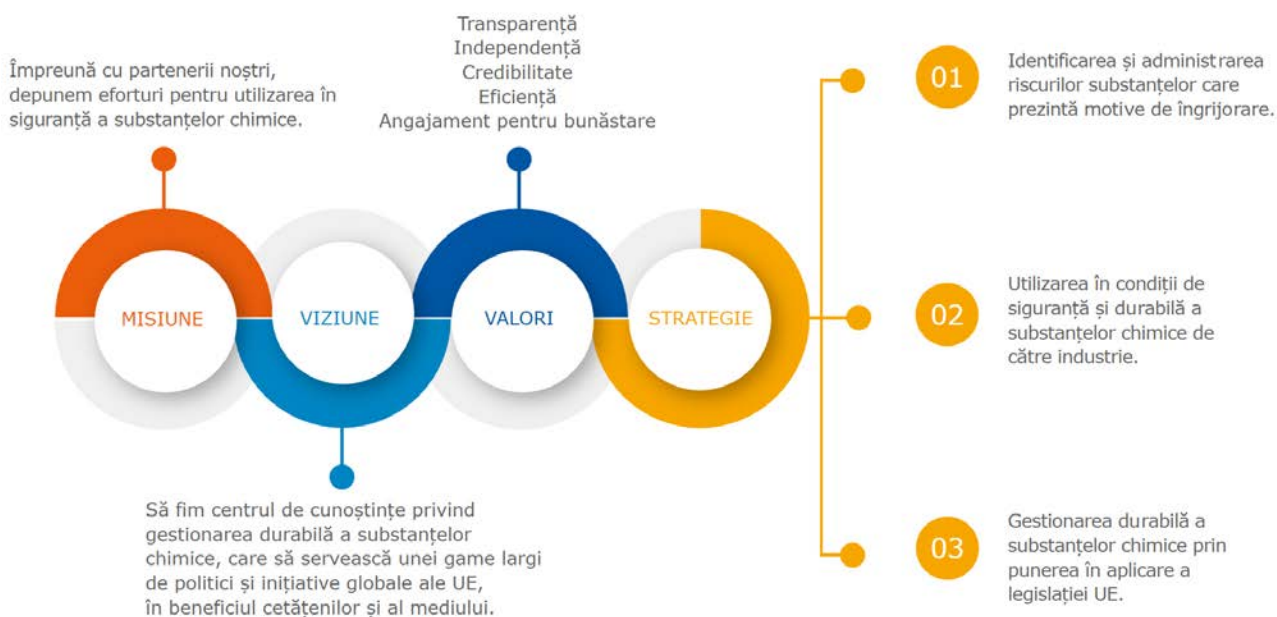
Împreună cu partenerii noștri, depunem eforturi pentru utilizarea în siguranță a substanțelor chimice.

Transparență
Independență
Credibilitate
Eficiență
Angajament pentru bunăstare

MISIUNE

VIZIUNE

VALORI

STRATEGIE

Să fim centrul de cunoștințe privind gestionarea durabilă a substanțelor chimice, care să servească unei game largi de politici și inițiative globale ale UE, în beneficiul cetățenilor și al mediului.

01 Identificarea și administrarea riscurilor substanțelor care prezintă motive de îngrijorare.

02 Utilizarea în condiții de siguranță și durabilă a substanțelor chimice de către industrie.

03 Gestionarea durabilă a substanțelor chimice prin punerea în aplicare a legislației UE.